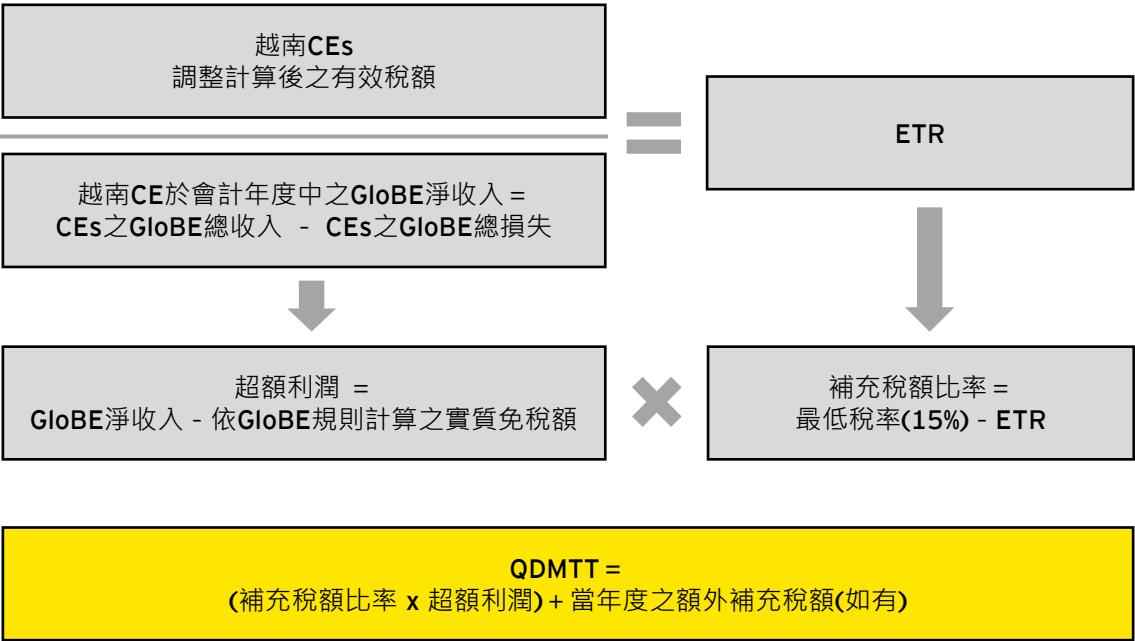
越南CEs
調整計算後之有效稅額

越南CE於會計年度中之GloBE淨收入 =
CEs之GloBE總收入 - CEs之GloBE總損失

ETR

超額利潤 =
GloBE淨收入 - 依GloBE規則計算之實質免稅額

補充稅額比率 =
最低稅率(15%) - ETR

QDMTT =
(補充稅額比率 x 超額利潤) + 當年度之額外補充稅額(如有)